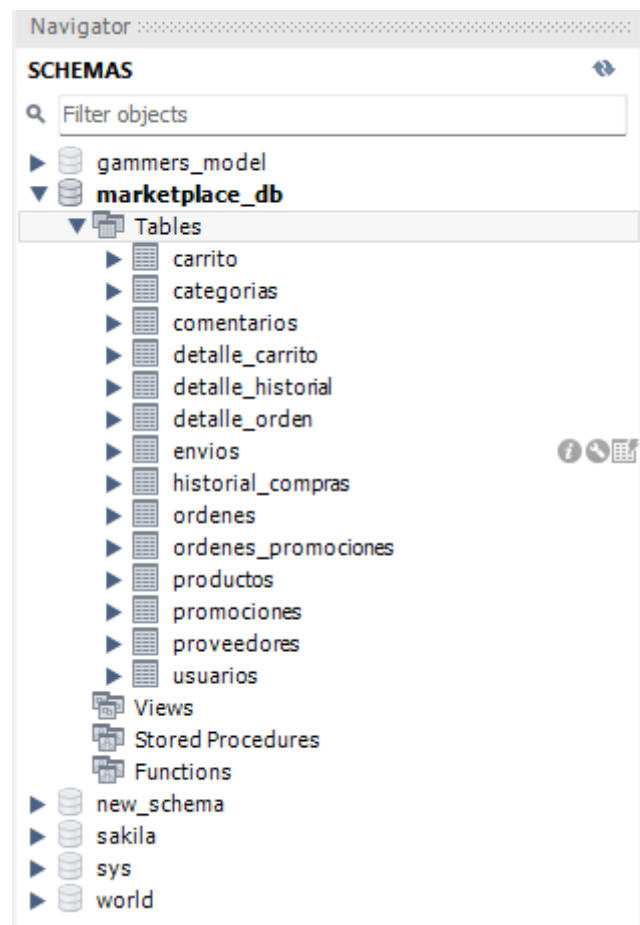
Navigator

SCHEMAS

Filter objects

gammers_model
marketplace_db
Tables
carrito
categorias
comentarios
detalle_carrito
detalle_historial
detalle_orden
envios
historial_compras
ordenes
ordenes_promociones
productos
promociones
proveedores
usuarios
Views
Stored Procedures
Functions
new_schema
sakila
sys
world